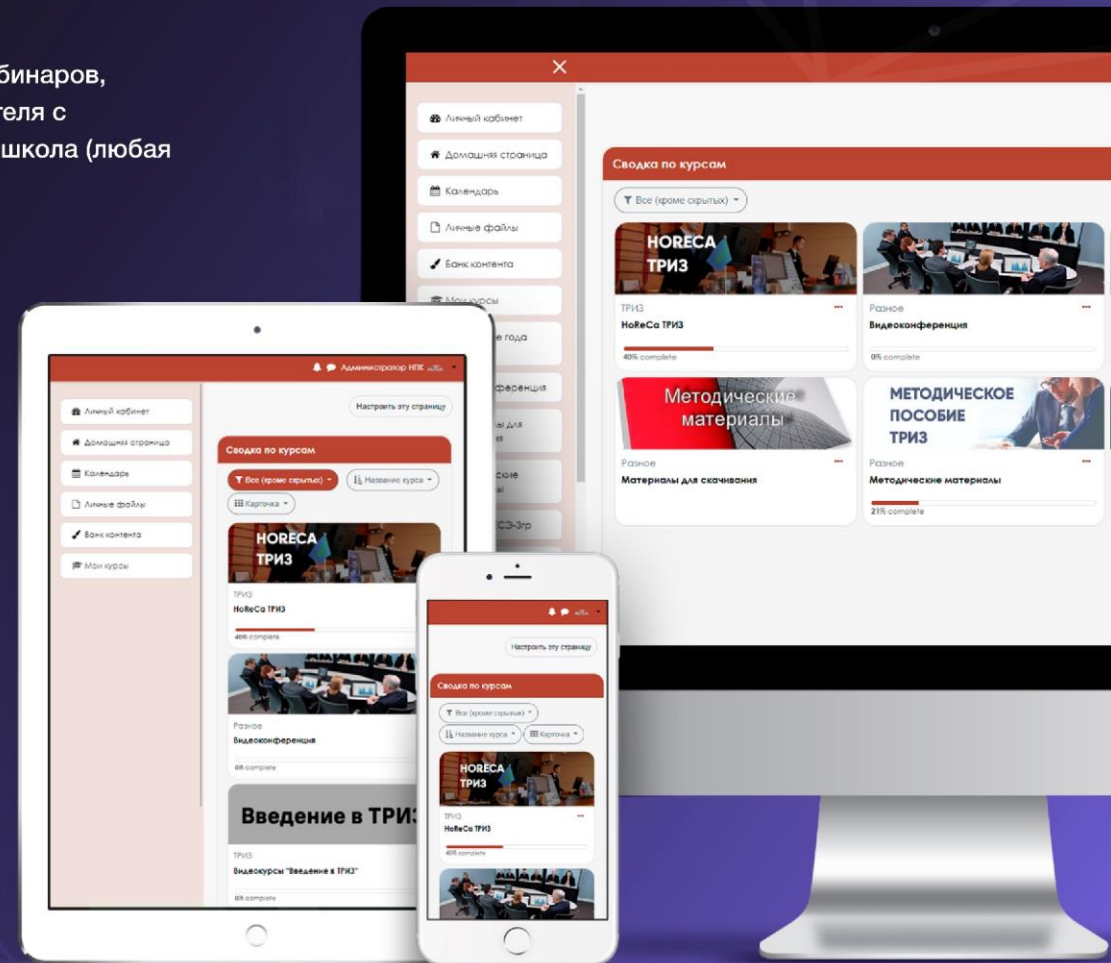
бинаров,
теля с
школа (любая

Личный кабинет
Домашняя страница
Календарь
Личные файлы
Банк контента
Мои курсы
е года
ференция
ы для
ские
СЭ-3гр

Сводка по курсам
Все (кроме скрытых)
HORECA ТРИЗ
ТРИЗ
HoReCa ТРИЗ
40% complete
Разное
Видеоконференция
0% complete
Методические материалы
Разное
Материалы для скачивания
МЕТОДИЧЕСКОЕ ПОСОБИЕ ТРИЗ
Разное
Методические материалы
21% complete

Администратор НПК
Настроить эту страницу
Личный кабинет
Домашняя страница
Календарь
Личные файлы
Банк контента
Мои курсы
Сводка по курсам
Все (кроме скрытых)
Название курса
Карточка
HORECA ТРИЗ
ТРИЗ
HoReCa ТРИЗ
40% complete
Разное
Видеоконференция
0% complete
Введение в ТРИЗ
ТРИЗ
Видеокурсы "Введение в ТРИЗ"
0% complete

Настроить эту страницу
Сводка по курсам
Все (кроме скрытых)
Название курса
Карточка
HORECA ТРИЗ
ТРИЗ
HoReCa ТРИЗ
40% complete